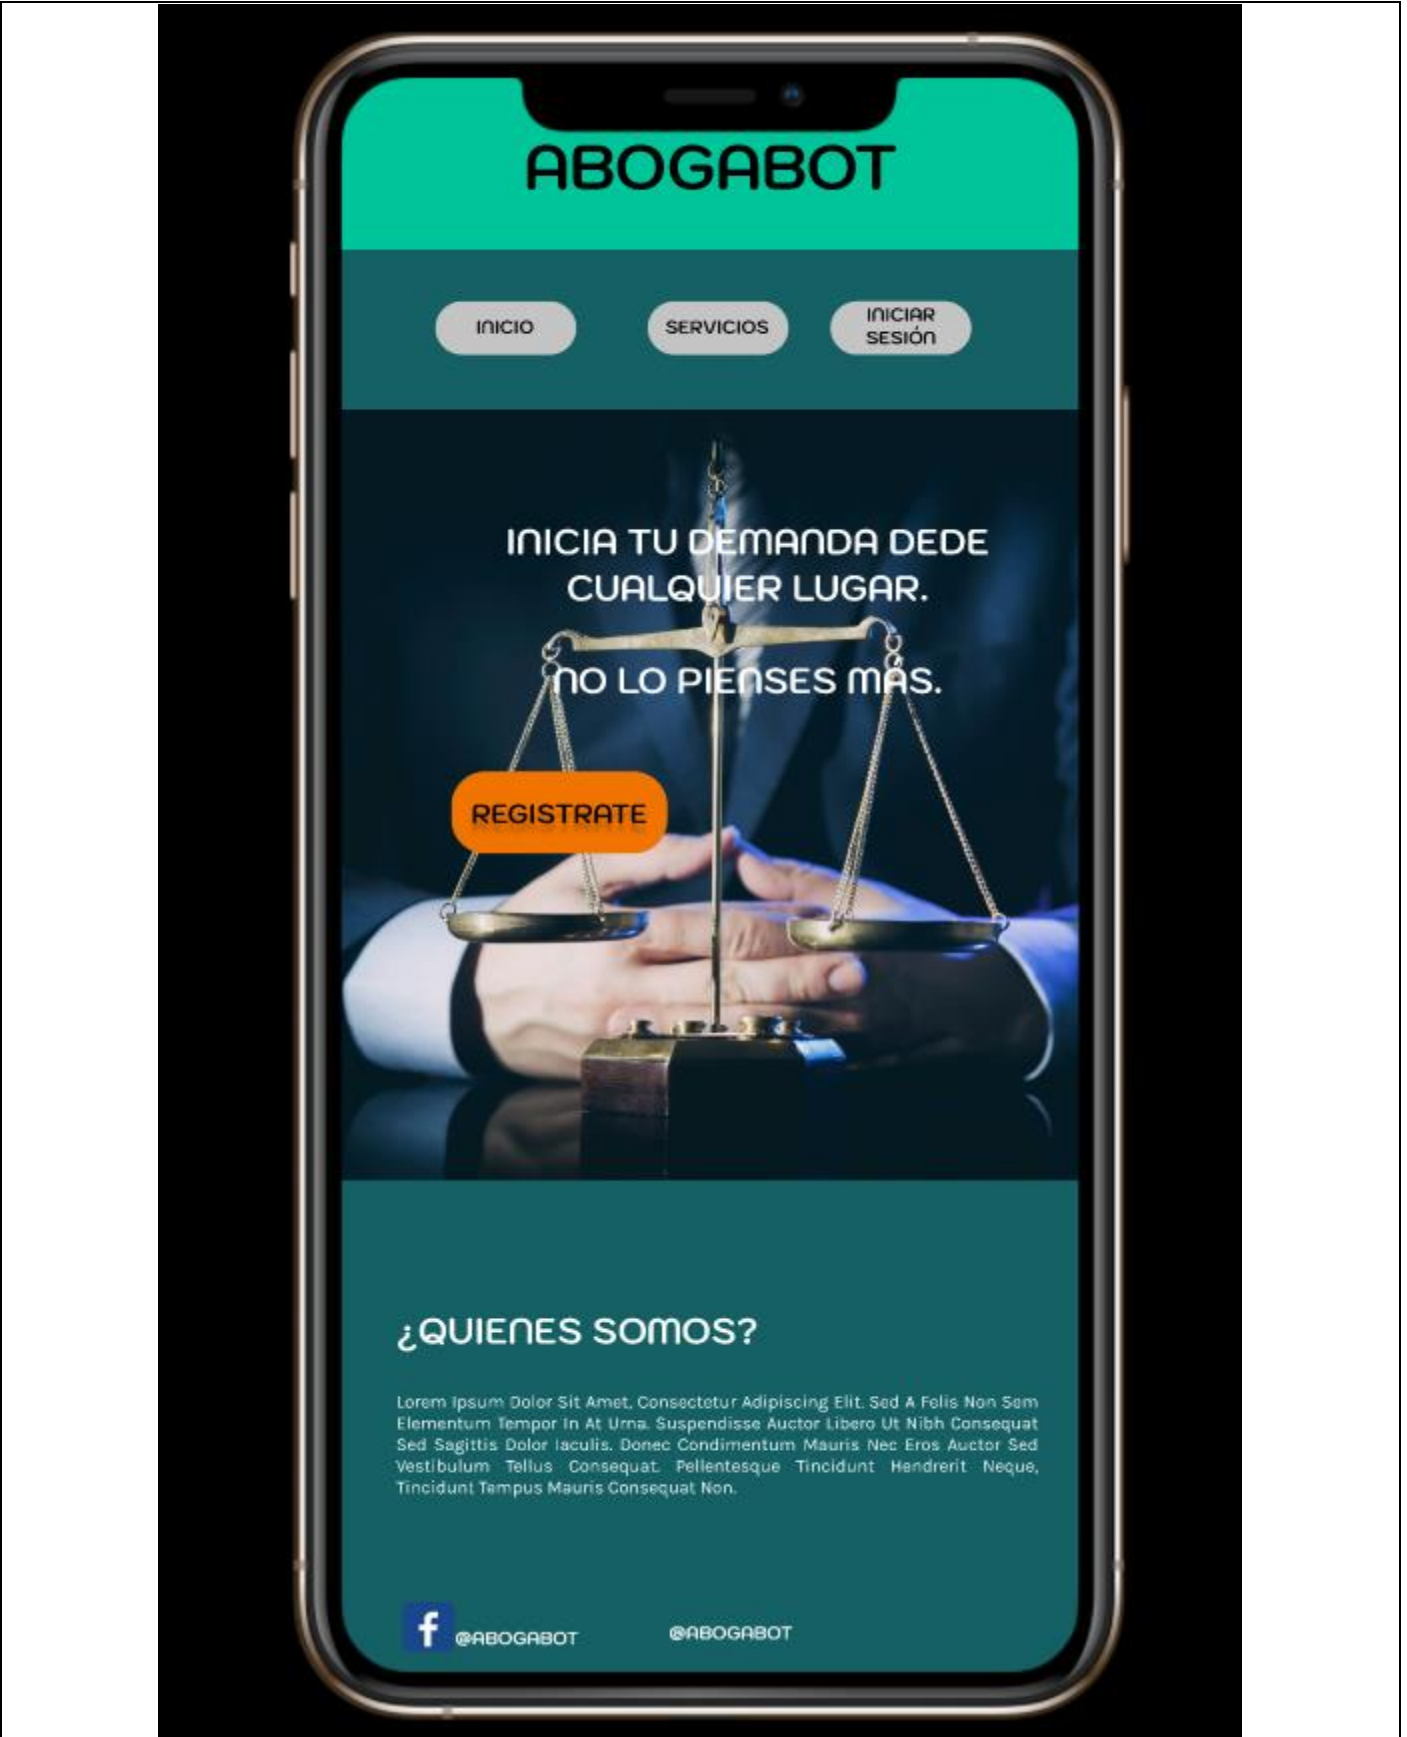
ABOGABOT

INICIO

SERVICIOS

INICIAR SESIÓN

INICIA TU DEMANDA DEDE CUALQUIER LUGAR.

NO LO PIENSES MÁS.

REGISTRATE

¿QUIENES SOMOS?

Lorem Ipsum Dolor Sit Amet, Consectetur Adipiscing Elit. Sed A Felis Non Sem Elementum Tempor In At Urna. Suspendisse Auctor Libero Ut Nibh Consequat Sed Sagittis Dolor Iaculis. Donec Condimentum Mauris Nec Eros Auctor Sed Vestibulum Tellus Consequat. Pellentesque Tincidunt Hendrerit Neque, Tincidunt Tempus Mauris Consequat Non.

f @ABOGABOT

@ABOGABOT